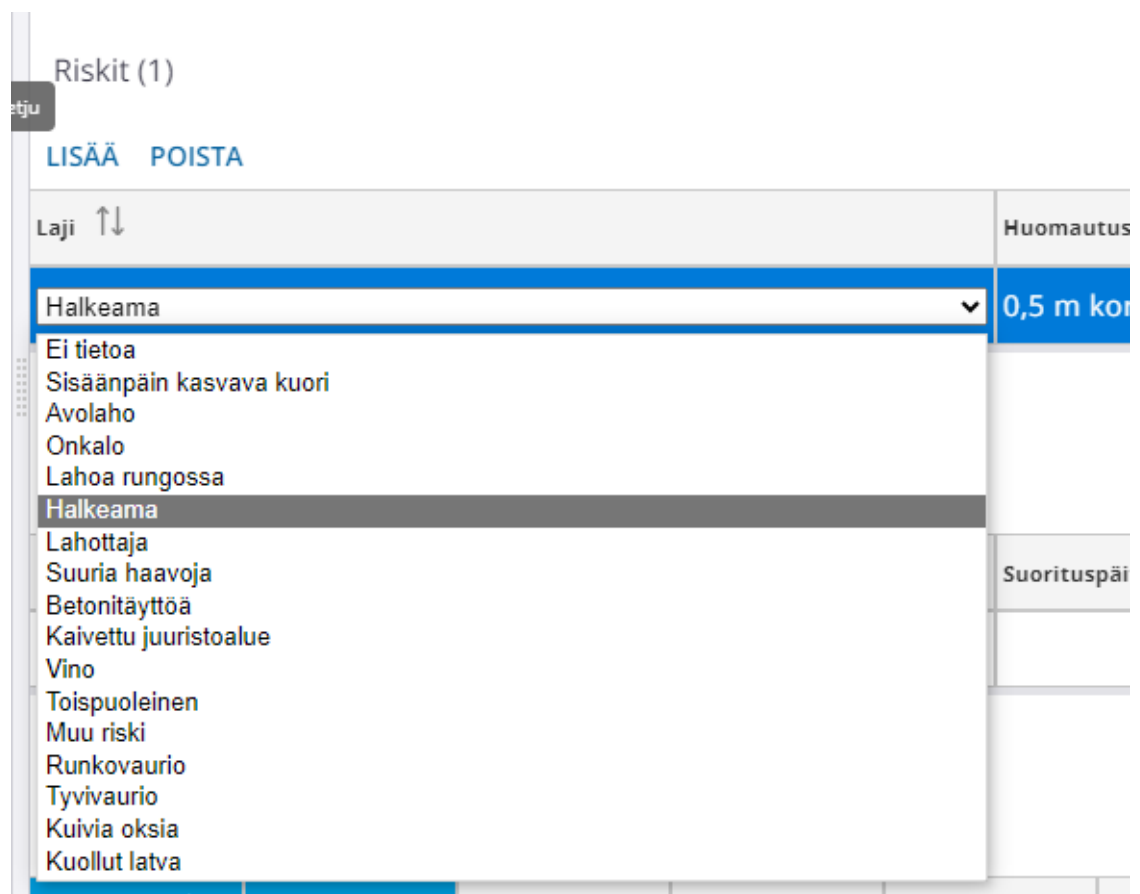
Riskit (1)

etju

LISÄÄ POISTA

| Laji | Huomautus |
|---|---|
| Halkeama | 0,5 m ko |

Ei tietoa
Sisäänpäin kasvava kuori
Avolaho
Onkalo
Lahoa rungossa
Halkeama
Lahottaja
Suuria haavoja
Betonitäyttöä
Kaivettu juuristoalue
Vino
Toispuoleinen
Muu riski
Runkovaurio
Tyvivaurio
Kuivia oksia
Kuollut latva

Suorituspäi